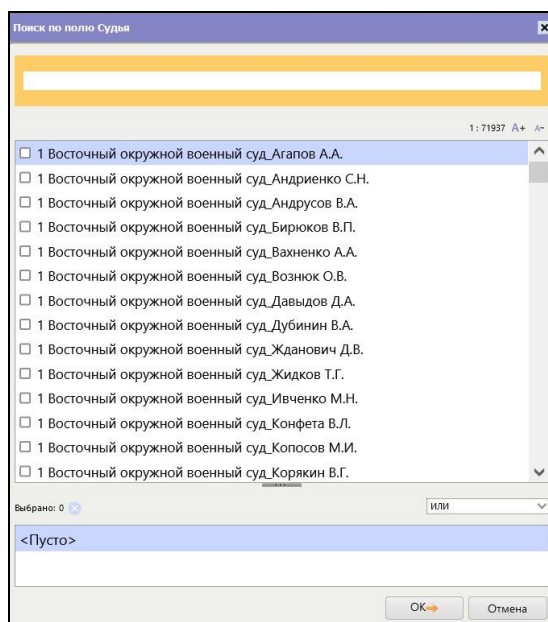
Поиск по полю Судья

1 : 71937 A+ A-

☐ 1 Восточный окружной военный суд_Агапов А.А.
☐ 1 Восточный окружной военный суд_Андриенко С.Н.
☐ 1 Восточный окружной военный суд_Андрусов В.А.
☐ 1 Восточный окружной военный суд_Бирюков В.П.
☐ 1 Восточный окружной военный суд_Вахненко А.А.
☐ 1 Восточный окружной военный суд_Вознюк О.В.
☐ 1 Восточный окружной военный суд_Давыдов Д.А.
☐ 1 Восточный окружной военный суд_Дубинин В.А.
☐ 1 Восточный окружной военный суд_Жданович Д.В.
☐ 1 Восточный окружной военный суд_Жидков Т.Г.
☐ 1 Восточный окружной военный суд_Ивченко М.Н.
☐ 1 Восточный окружной военный суд_Конфета В.Л.
☐ 1 Восточный окружной военный суд_Копосов М.И.
☐ 1 Восточный окружной военный суд_Корякин В.Г.

Выбрано: 0

ИЛИ

<Пусто>

OK

Отмена